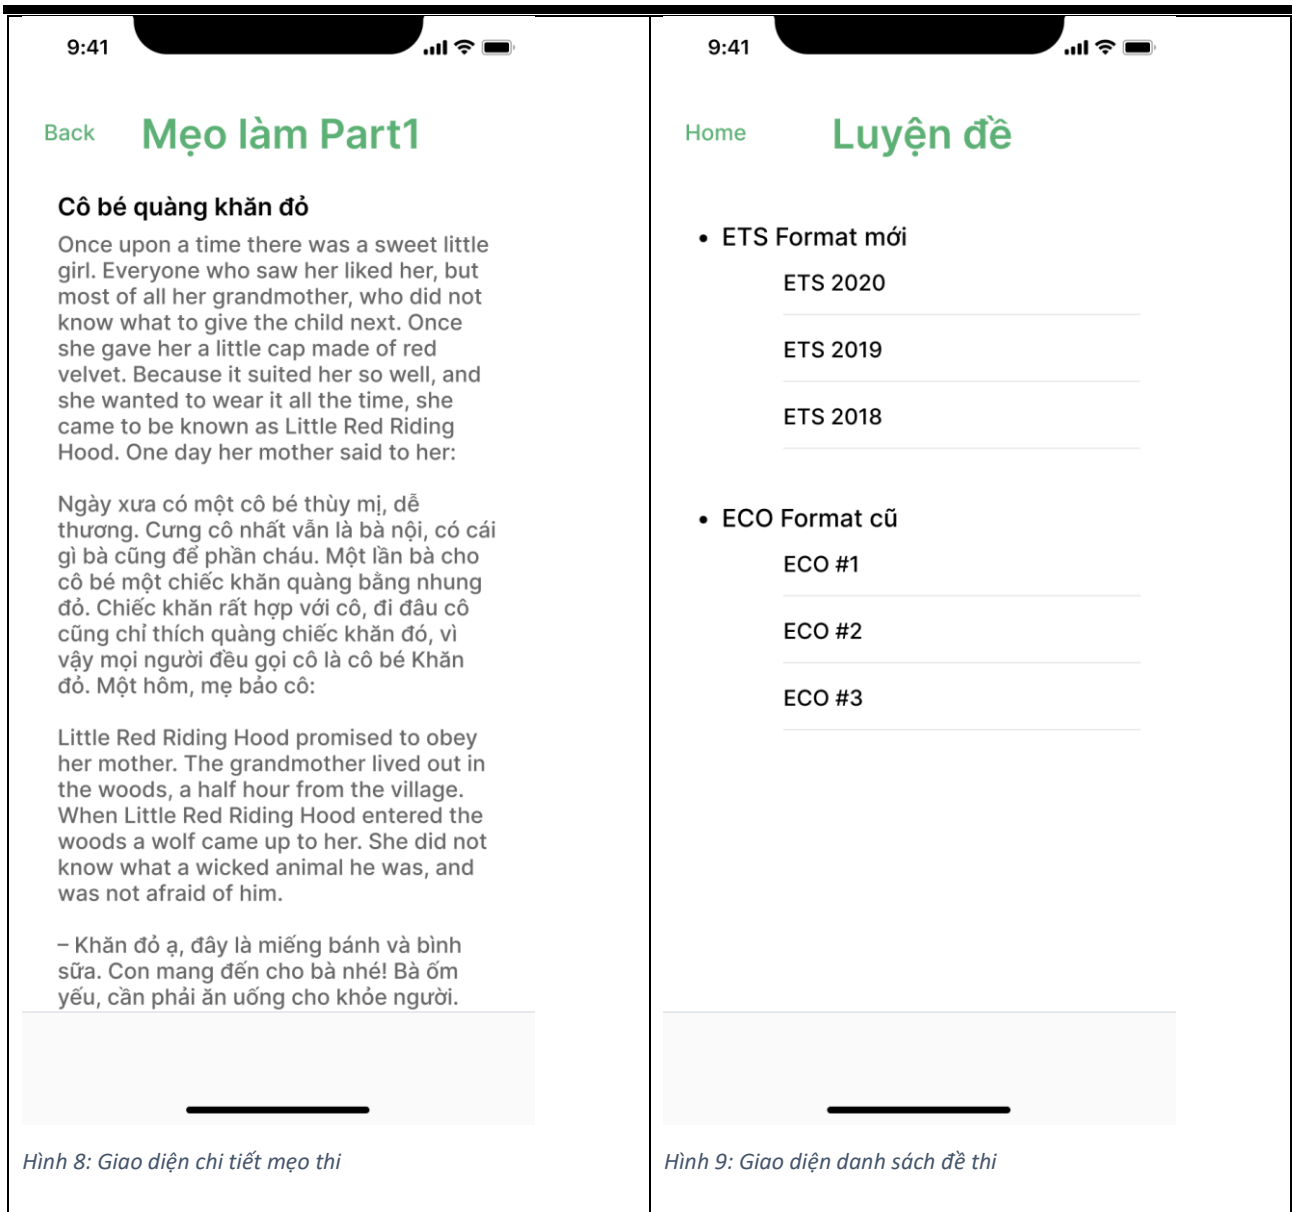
9:41

Back Mẹo làm Part1

Cô bé quàng khăn đỏ

Once upon a time there was a sweet little girl. Everyone who saw her liked her, but most of all her grandmother, who did not know what to give the child next. Once she gave her a little cap made of red velvet. Because it suited her so well, and she wanted to wear it all the time, she came to be known as Little Red Riding Hood. One day her mother said to her:

Ngày xưa có một cô bé thùy mị, dễ thương. Cưng cô nhất vẫn là bà nội, có cái gì bà cũng để phần cháu. Một lần bà cho cô bé một chiếc khăn quàng bằng nhung đỏ. Chiếc khăn rất hợp với cô, đi đâu cô cũng chỉ thích quàng chiếc khăn đó, vì vậy mọi người đều gọi cô là cô bé Khăn đỏ. Một hôm, mẹ bảo cô:

Little Red Riding Hood promised to obey her mother. The grandmother lived out in the woods, a half hour from the village. When Little Red Riding Hood entered the woods a wolf came up to her. She did not know what a wicked animal he was, and was not afraid of him.

– Khăn đỏ ạ, đây là miếng bánh và bình sữa. Con mang đến cho bà nhé! Bà ốm yếu, cần phải ăn uống cho khỏe người.

Hình 8: Giao diện chi tiết mẹo thi

9:41

Home Luyện đề

• ETS Format mới
ETS 2020
ETS 2019
ETS 2018

• ECO Format cũ
ECO #1
ECO #2
ECO #3

Hình 9: Giao diện danh sách đề thi